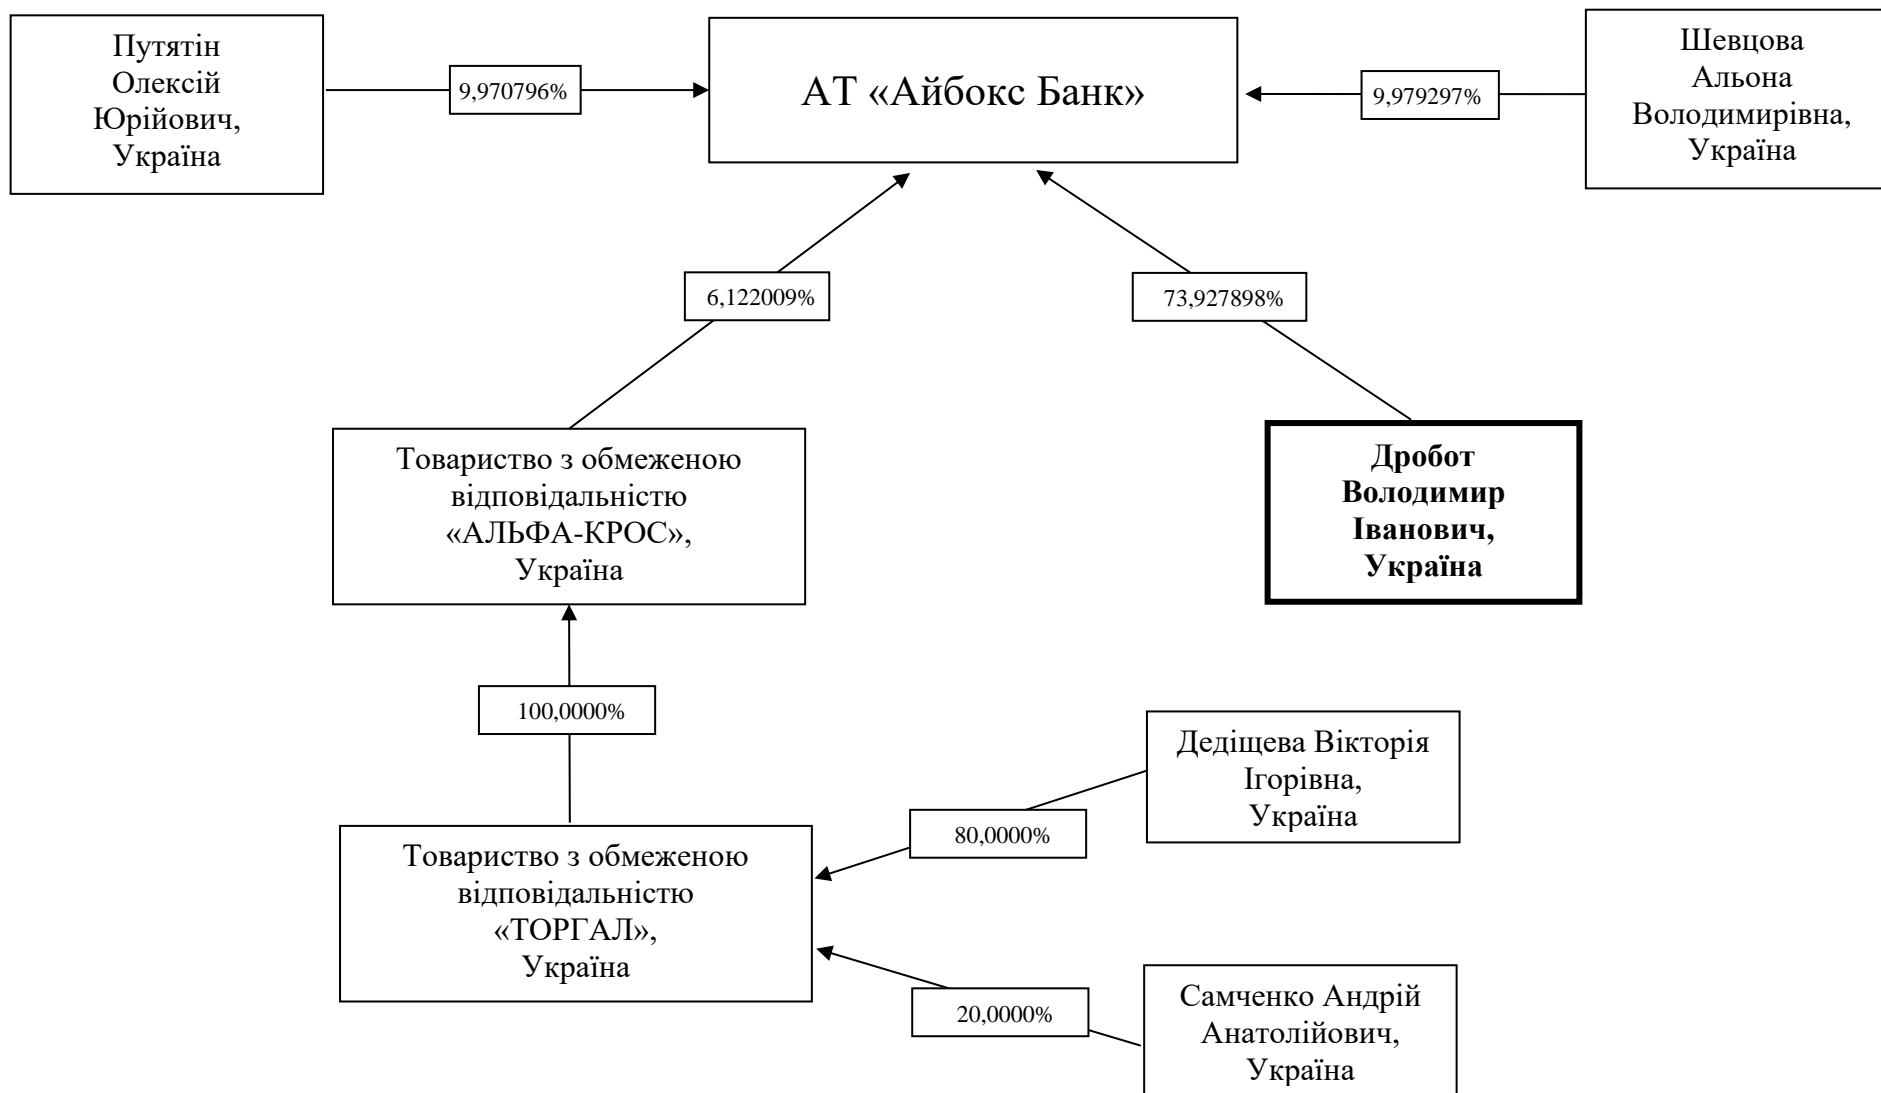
Путятін Олексій Юрійович, Україна

9,970796%

АТ «Айбокс Банк»

9,979297%

Шевцова Альона Володимирівна, Україна

6,122009%

73,927898%

Товариство з обмеженою відповідальністю «АЛЬФА-КРОС», Україна

**Дробот Володимир Іванович, Україна**

100,0000%

Дедіщева Вікторія Ігорівна, Україна

80,0000%

Товариство з обмеженою відповідальністю «ТОРГАЛ», Україна

20,0000%

Самченко Андрій Анатолійович, Україна